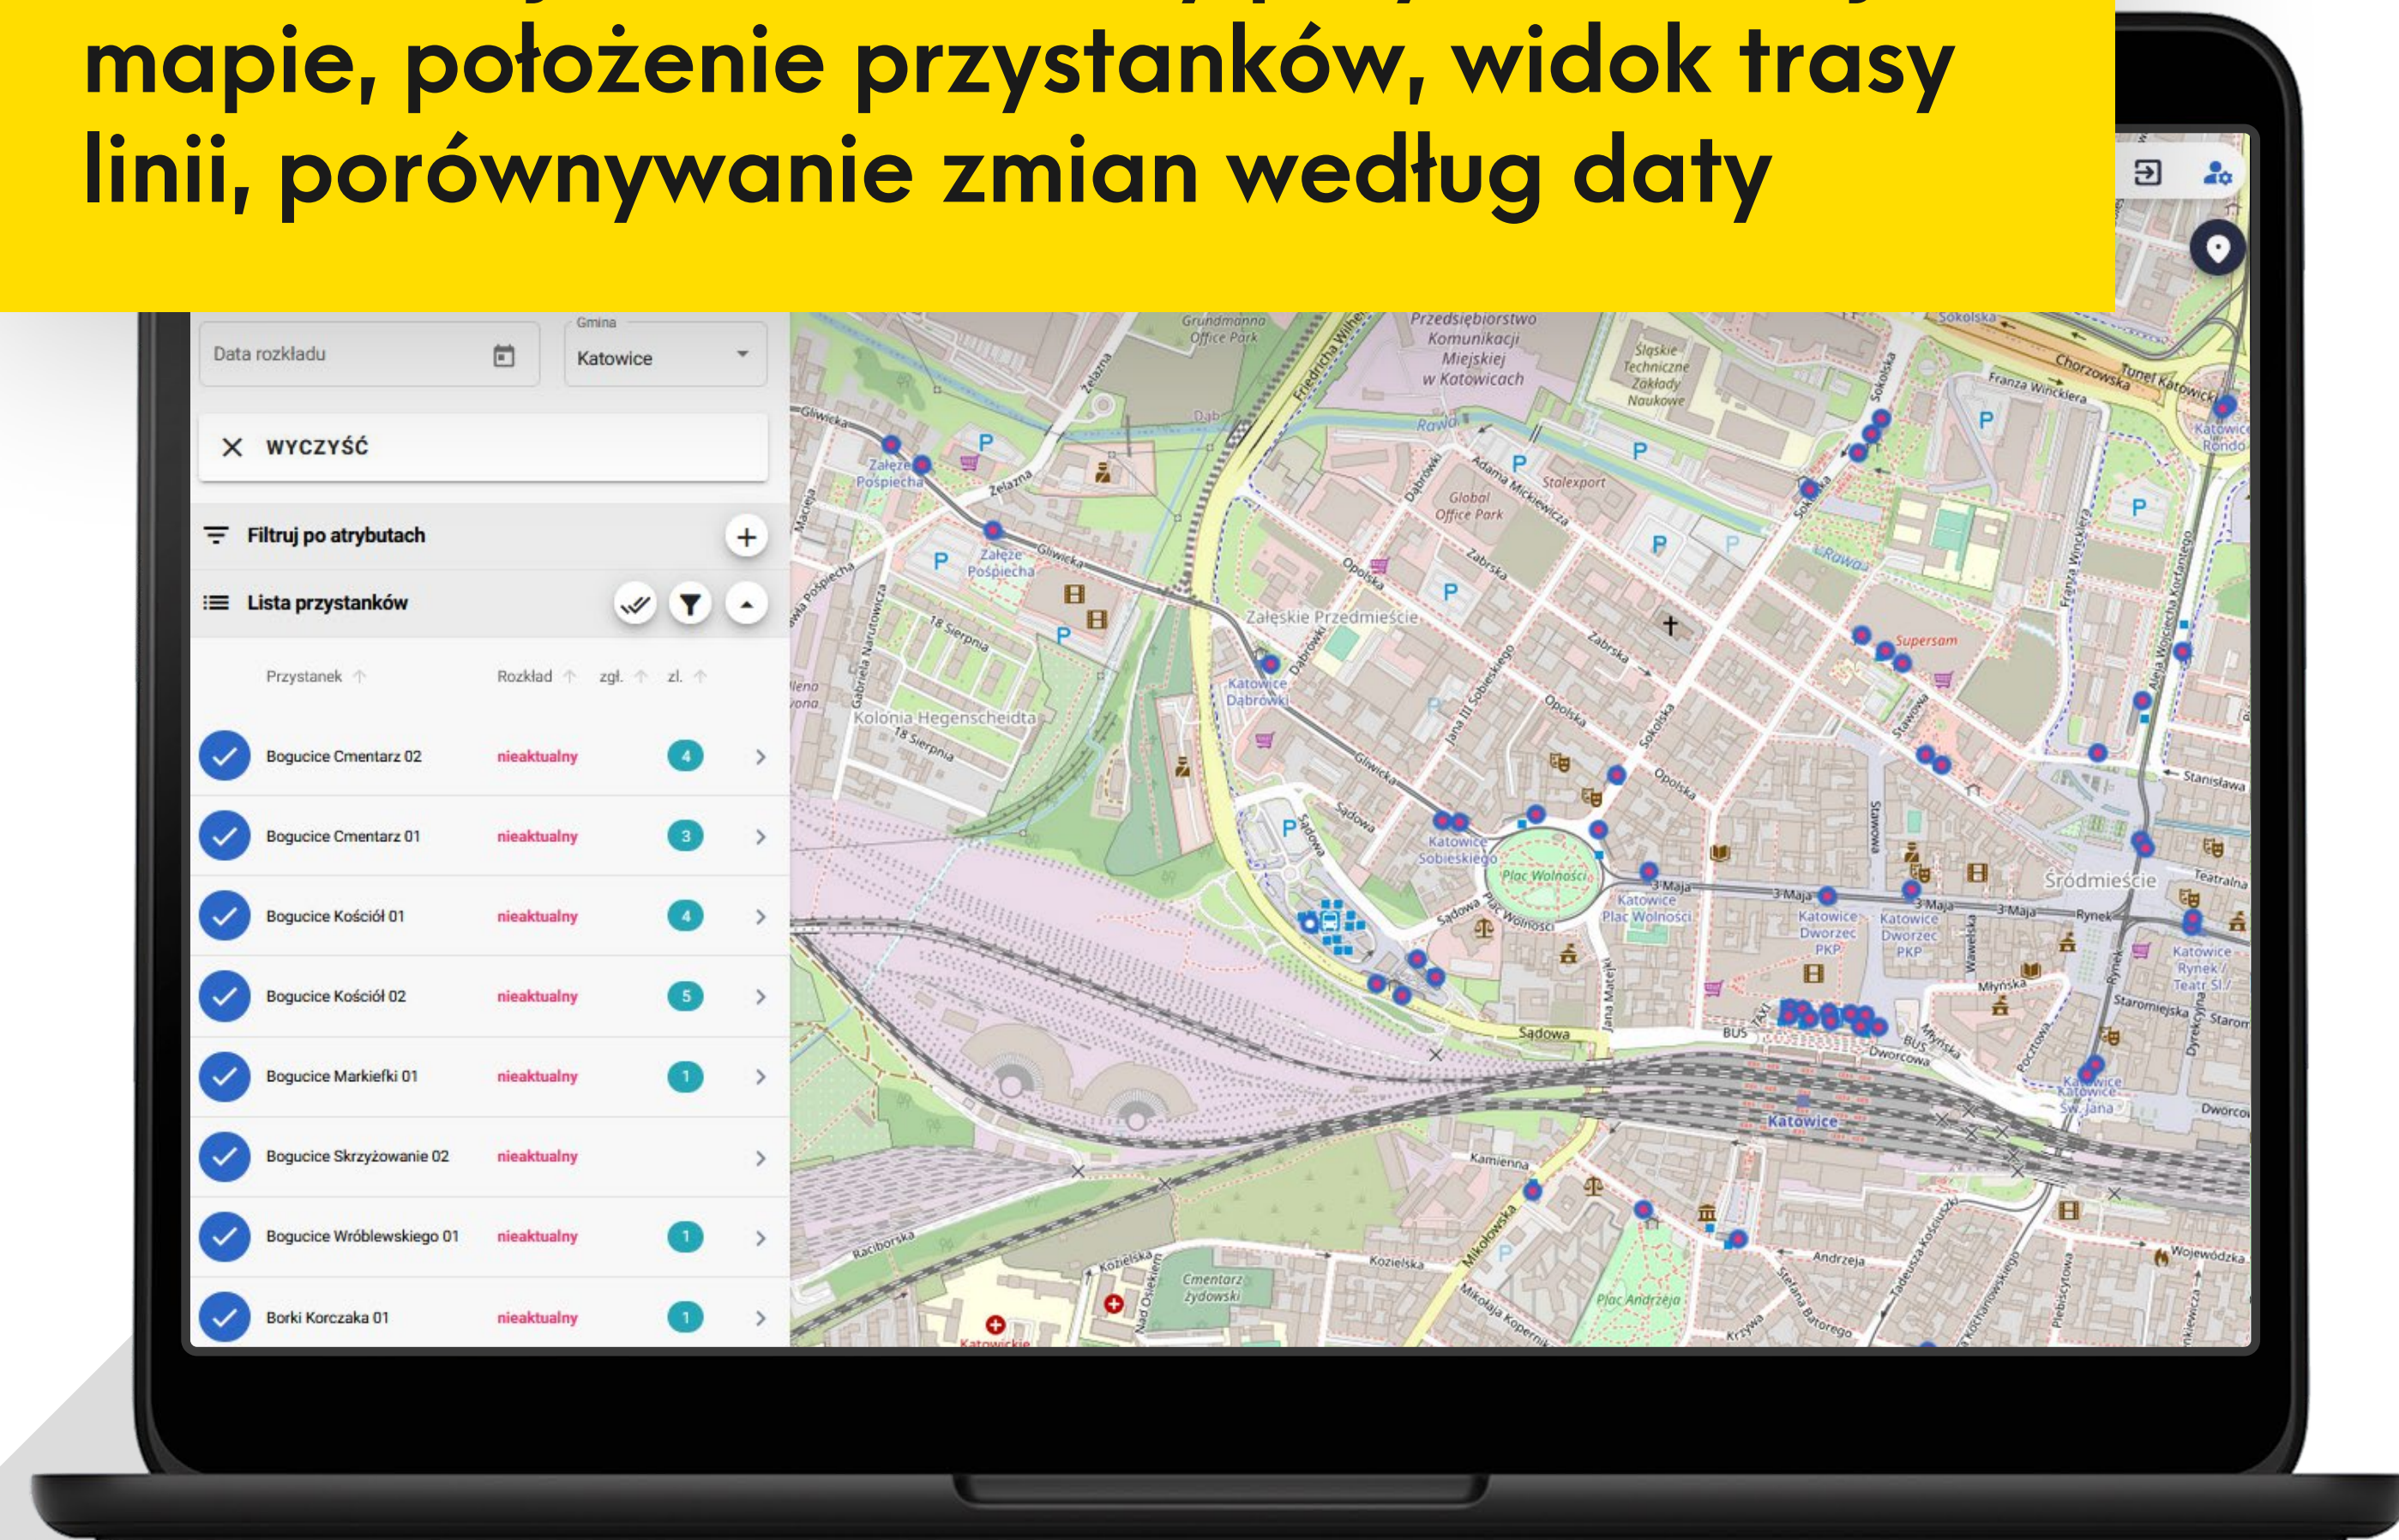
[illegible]
mapie, położenie przystanków, widok trasy linii, porównywanie zmian według daty

Data rozkładu

Gmina
Katowice

WYCZYŚĆ

Filtruj po atrybutach

Lista przystanków

| Przystanek | Rozkład | zgł. | zl. |
|---|---|---|---|
| Bogucice Cmentarz 02 | nieaktualny | | 4 |
| Bogucice Cmentarz 01 | nieaktualny | | 3 |
| Bogucice Kościół 01 | nieaktualny | | 4 |
| Bogucice Kościół 02 | nieaktualny | | 5 |
| Bogucice Markiefki 01 | nieaktualny | | 1 |
| Bogucice Skrzyżowanie 02 | nieaktualny | | |
| Bogucice Wróblewskiego 01 | nieaktualny | | 1 |
| Borki Korczaka 01 | nieaktualny | | 1 |

Grundmanna Office Park
Przedsiębiorstwo Komunikacji Miejskiej w Katowicach
Śląskie Techniczne Zakłady Naukowe
Gliwicka
Załęże Pośpiecha
Żelazna
Rawa
Global Office Park
Stalexport
Adama Mickiewicza
Zabrska
Opolska
Sokolska
Chorzowska
Franza Wincklera
Tunel Katowicki
Katowice Rondo
Załęskie Przedmieście
Katowice Dąbrówki
Kolonia Hegenscheidta
18 Sierpnia
Supersam
Katowice Sobieskiego
Plac Wolności
Katowice Plac Wolności
Sadowa
3 Maja
Katowice Dworzec PKP
Śródmieście
Rynek
Katowice Rynek / Teatr Śl.
Teatralna
Stanisława
Staromiejska
Młyńska
Dworcowa
Katowice Św. Jana
Katowice
Kamienna
Mikołowska
Raciborska
Kozielska
Cmentarz żydowski
Plac Andrzeja
Andrzeja
Wojewódzka
Stefana Batorego
Plebiscytowa
Jana Matejki
Wawelska
Pocztowa
Dyrekcyjna
BUS
TAXI